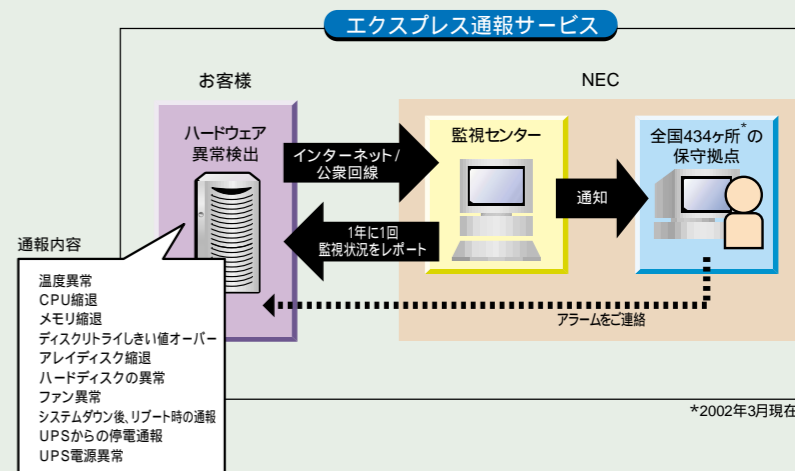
エクスプレス通報サービス

お客様

NEC

ハードウェア異常検出

インターネット／公衆回線

1年に1回監視状況をレポート

監視センター

通知

全国434ヶ所*の保守拠点

アラームをご連絡

通報内容

温度異常
CPU縮退
メモリ縮退
ディスクリトライしきい値オーバー
アレイディスク縮退
ハードディスクの異常
ファン異常
システムダウン後、リブート時の通報
UPSからの停電通報
UPS電源異常

*2002年3月現在